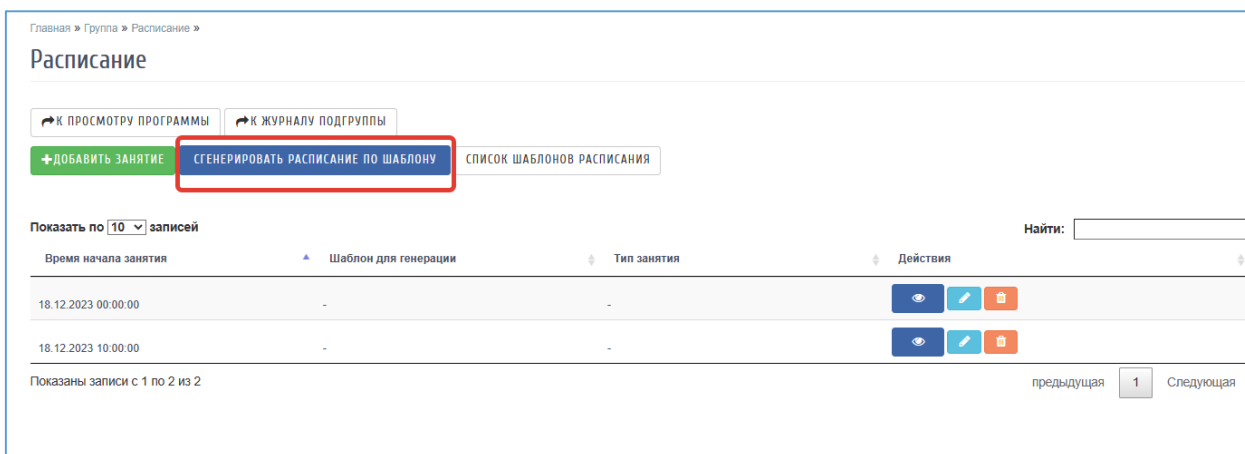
Главная » Группа » Расписание »

Расписание

К ПРОСМОТРУ ПРОГРАММЫ
К ЖУРНАЛУ ПОДГРУППЫ

ДОБАВИТЬ ЗАНЯТИЕ
СГЕНЕРИРОВАТЬ РАСПИСАНИЕ ПО ШАБЛОНУ
СПИСОК ШАБЛОНОВ РАСПИСАНИЯ

Показать по 10 записей

Найти:

| Время начала занятия | Шаблон для генерации | Тип занятия | Действия |
|---|---|---|---|
| 18.12.2023 00:00:00 | - | - | |
| 18.12.2023 10:00:00 | - | - | |

Показаны записи с 1 по 2 из 2

предыдущая 1 Следующая